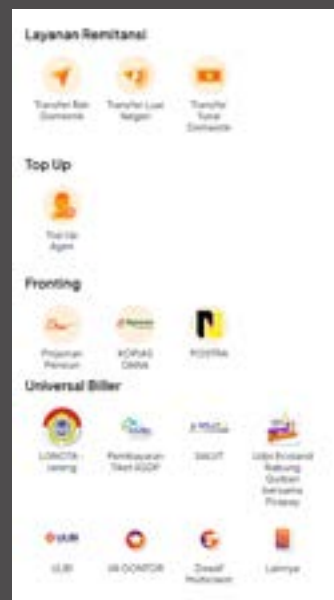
Layanan Remitansi

Transfer Bank Domestik

Transfer Luar Negeri

Transfer Tunai Domestik

Top Up

Top Up Agen

Fronting

Pinjaman Pensiun

KOPASI DANA

POSTPAI

Universal Biller

LOKOTA - Lelang

Pembayaran Tiket KSOP

SAKTI

Udzi Bersama Tabung Qurban Bersama Pinasa

ULBI

IA GONTOR

Zawaf Multicitizen

Lainnya